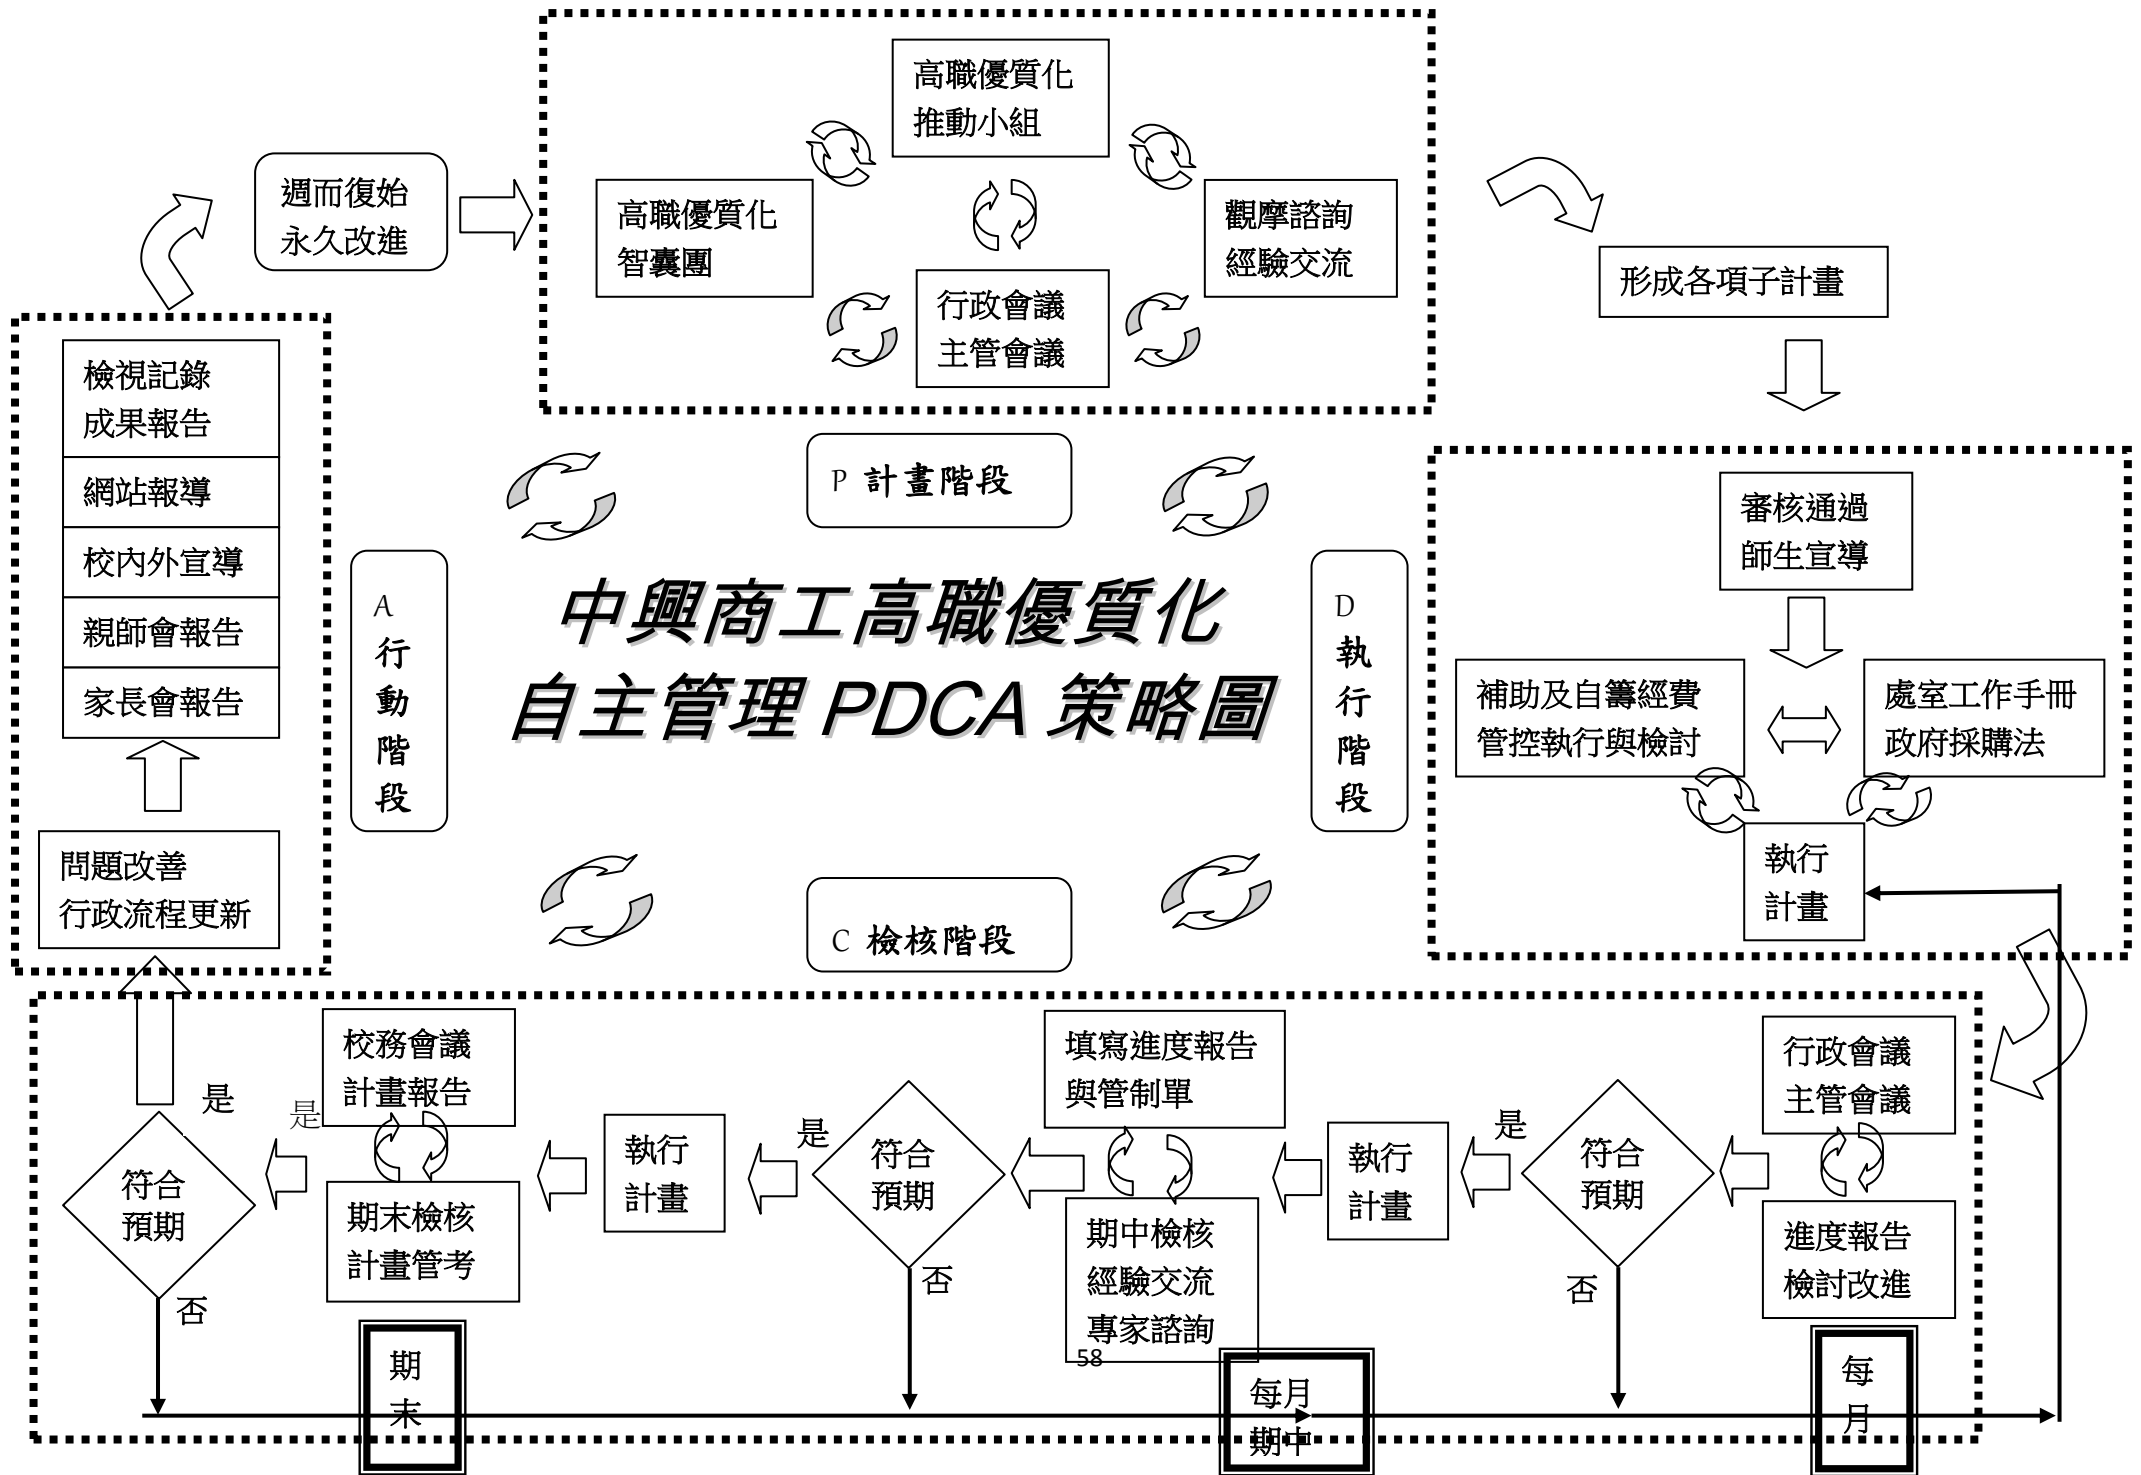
週而復始
永久改進

高職優質化
推動小組

高職優質化
智囊團

觀摩諮詢
經驗交流

行政會議
主管會議

形成各項子計畫

檢視記錄
成果報告

網站報導

校內外宣導

親師會報告

家長會報告

問題改善
行政流程更新

P 計畫階段

A
行
動
階
段

中興商工高職優質化
自主管理 PDCA 策略圖

D
執
行
階
段

C 檢核階段

審核通過
師生宣導

補助及自籌經費
管控執行與檢討

處室工作手冊
政府採購法

執行
計畫

是

是

校務會議
計畫報告

期末檢核
計畫管考

符合
預期

否

期
末

執行
計畫

是

符合
預期

否

填寫進度報告
與管制單

期中檢核
經驗交流
專家諮詢

58

每月
期中

執行
計畫

是

符合
預期

否

行政會議
主管會議

進度報告
檢討改進

每
月